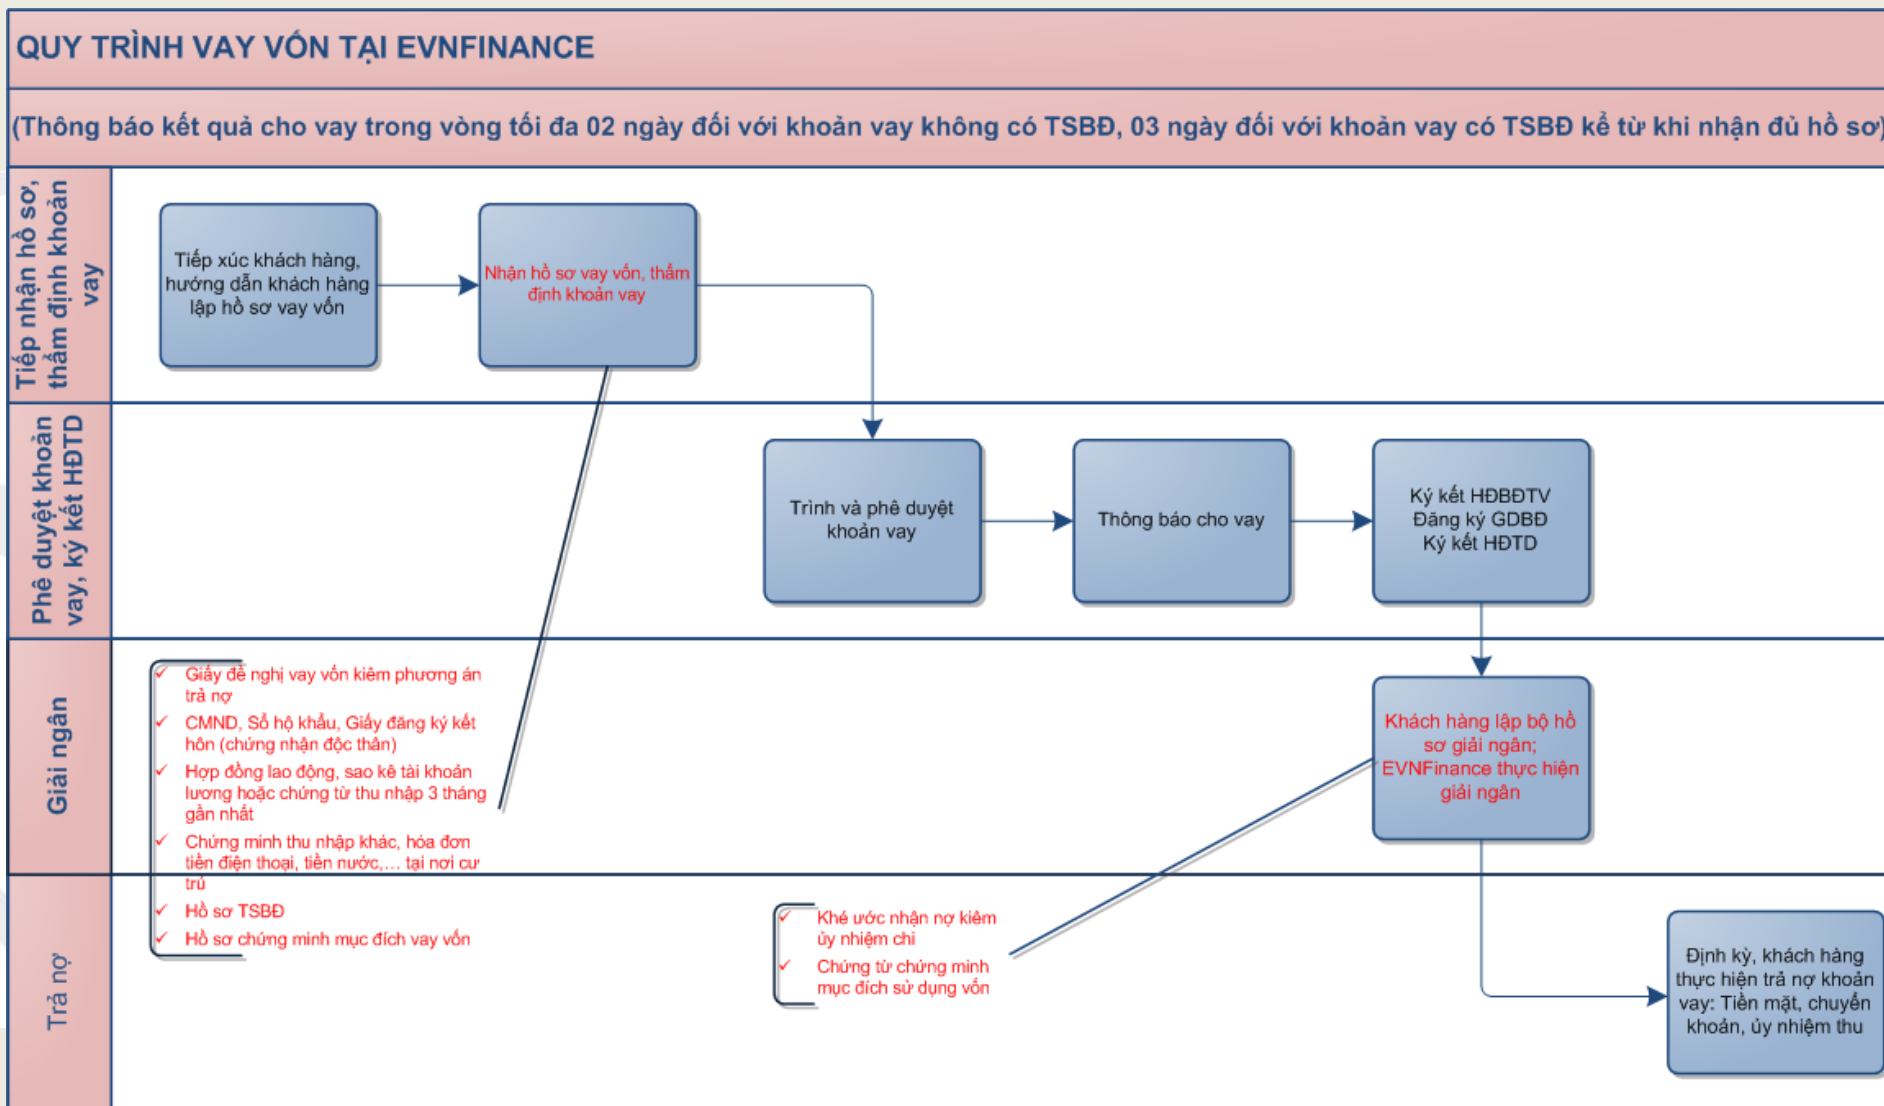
QUY TRÌNH VAY VỐN TẠI EVNFINANCE

(Thông báo kết quả cho vay trong vòng tối đa 02 ngày đối với khoản vay không có TSBĐ, 03 ngày đối với khoản vay có TSBĐ kể từ khi nhận đủ hồ sơ)

Tiếp nhận hồ sơ, thẩm định khoản vay

Tiếp xúc khách hàng, hướng dẫn khách hàng lập hồ sơ vay vốn

Nhận hồ sơ vay vốn, thẩm định khoản vay

Phê duyệt khoản vay, ký kết HĐTD

Trình và phê duyệt khoản vay

Thông báo cho vay

Ký kết HĐBĐTV
Đăng ký GDBĐ
Ký kết HĐTD

Giải ngân

Giấy đề nghị vay vốn kiêm phương án trả nợ
CMND, Sổ hộ khẩu, Giấy đăng ký kết hôn (chứng nhận độc thân)
Hợp đồng lao động, sao kê tài khoản lương hoặc chứng từ thu nhập 3 tháng gần nhất
Chứng minh thu nhập khác, hóa đơn tiền điện thoại, tiền nước,... tại nơi cư trú
Hồ sơ TSBĐ
Hồ sơ chứng minh mục đích vay vốn

Khách hàng lập bộ hồ sơ giải ngân; EVNFinance thực hiện giải ngân

Trả nợ

Khế ước nhận nợ kiêm ủy nhiệm chi
Chứng từ chứng minh mục đích sử dụng vốn

Định kỳ, khách hàng thực hiện trả nợ khoản vay: Tiền mặt, chuyển khoản, ủy nhiệm thu